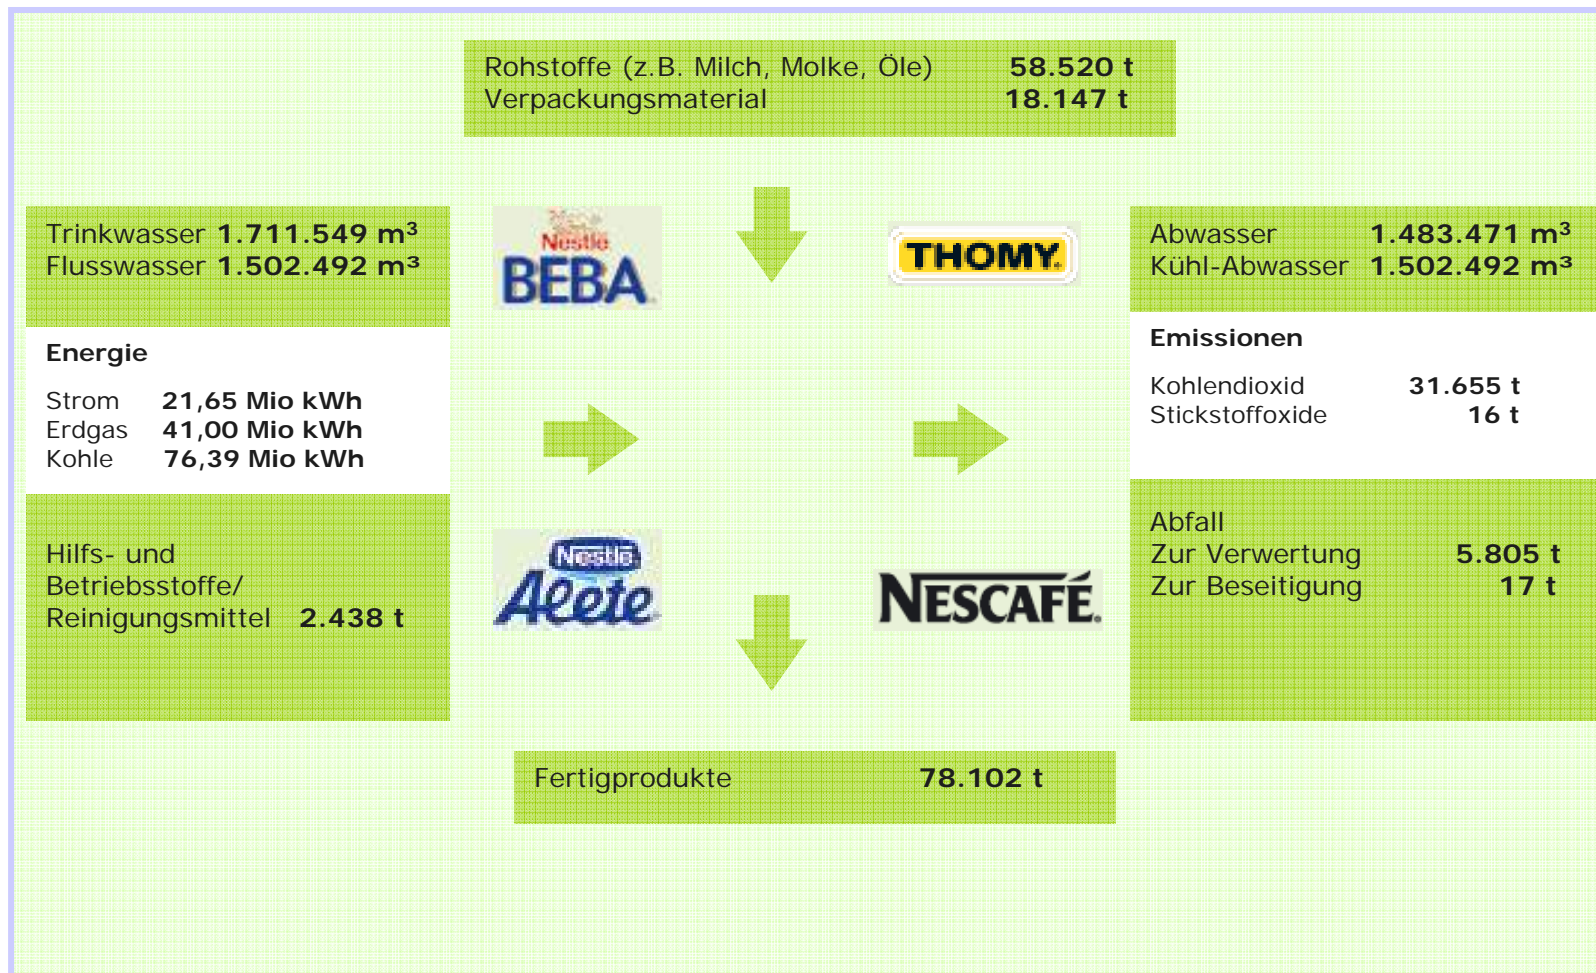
Rohstoffe (z.B. Milch, Molke, Öle) 58.520 t
Verpackungsmaterial 18.147 t

Trinkwasser 1.711.549 m³
Flusswasser 1.502.492 m³

Energie

Strom 21,65 Mio kWh
Erdgas 41,00 Mio kWh
Kohle 76,39 Mio kWh

Hilfs- und Betriebsstoffe/ Reinigungsmittel 2.438 t

Nestlé BEBA

THOMY

Nestlé Alete

NESCAFÉ

Abwasser 1.483.471 m³
Kühl-Abwasser 1.502.492 m³

Emissionen

Kohlendioxid 31.655 t
Stickstoffoxide 16 t

Abfall
Zur Verwertung 5.805 t
Zur Beseitigung 17 t

Fertigprodukte 78.102 t